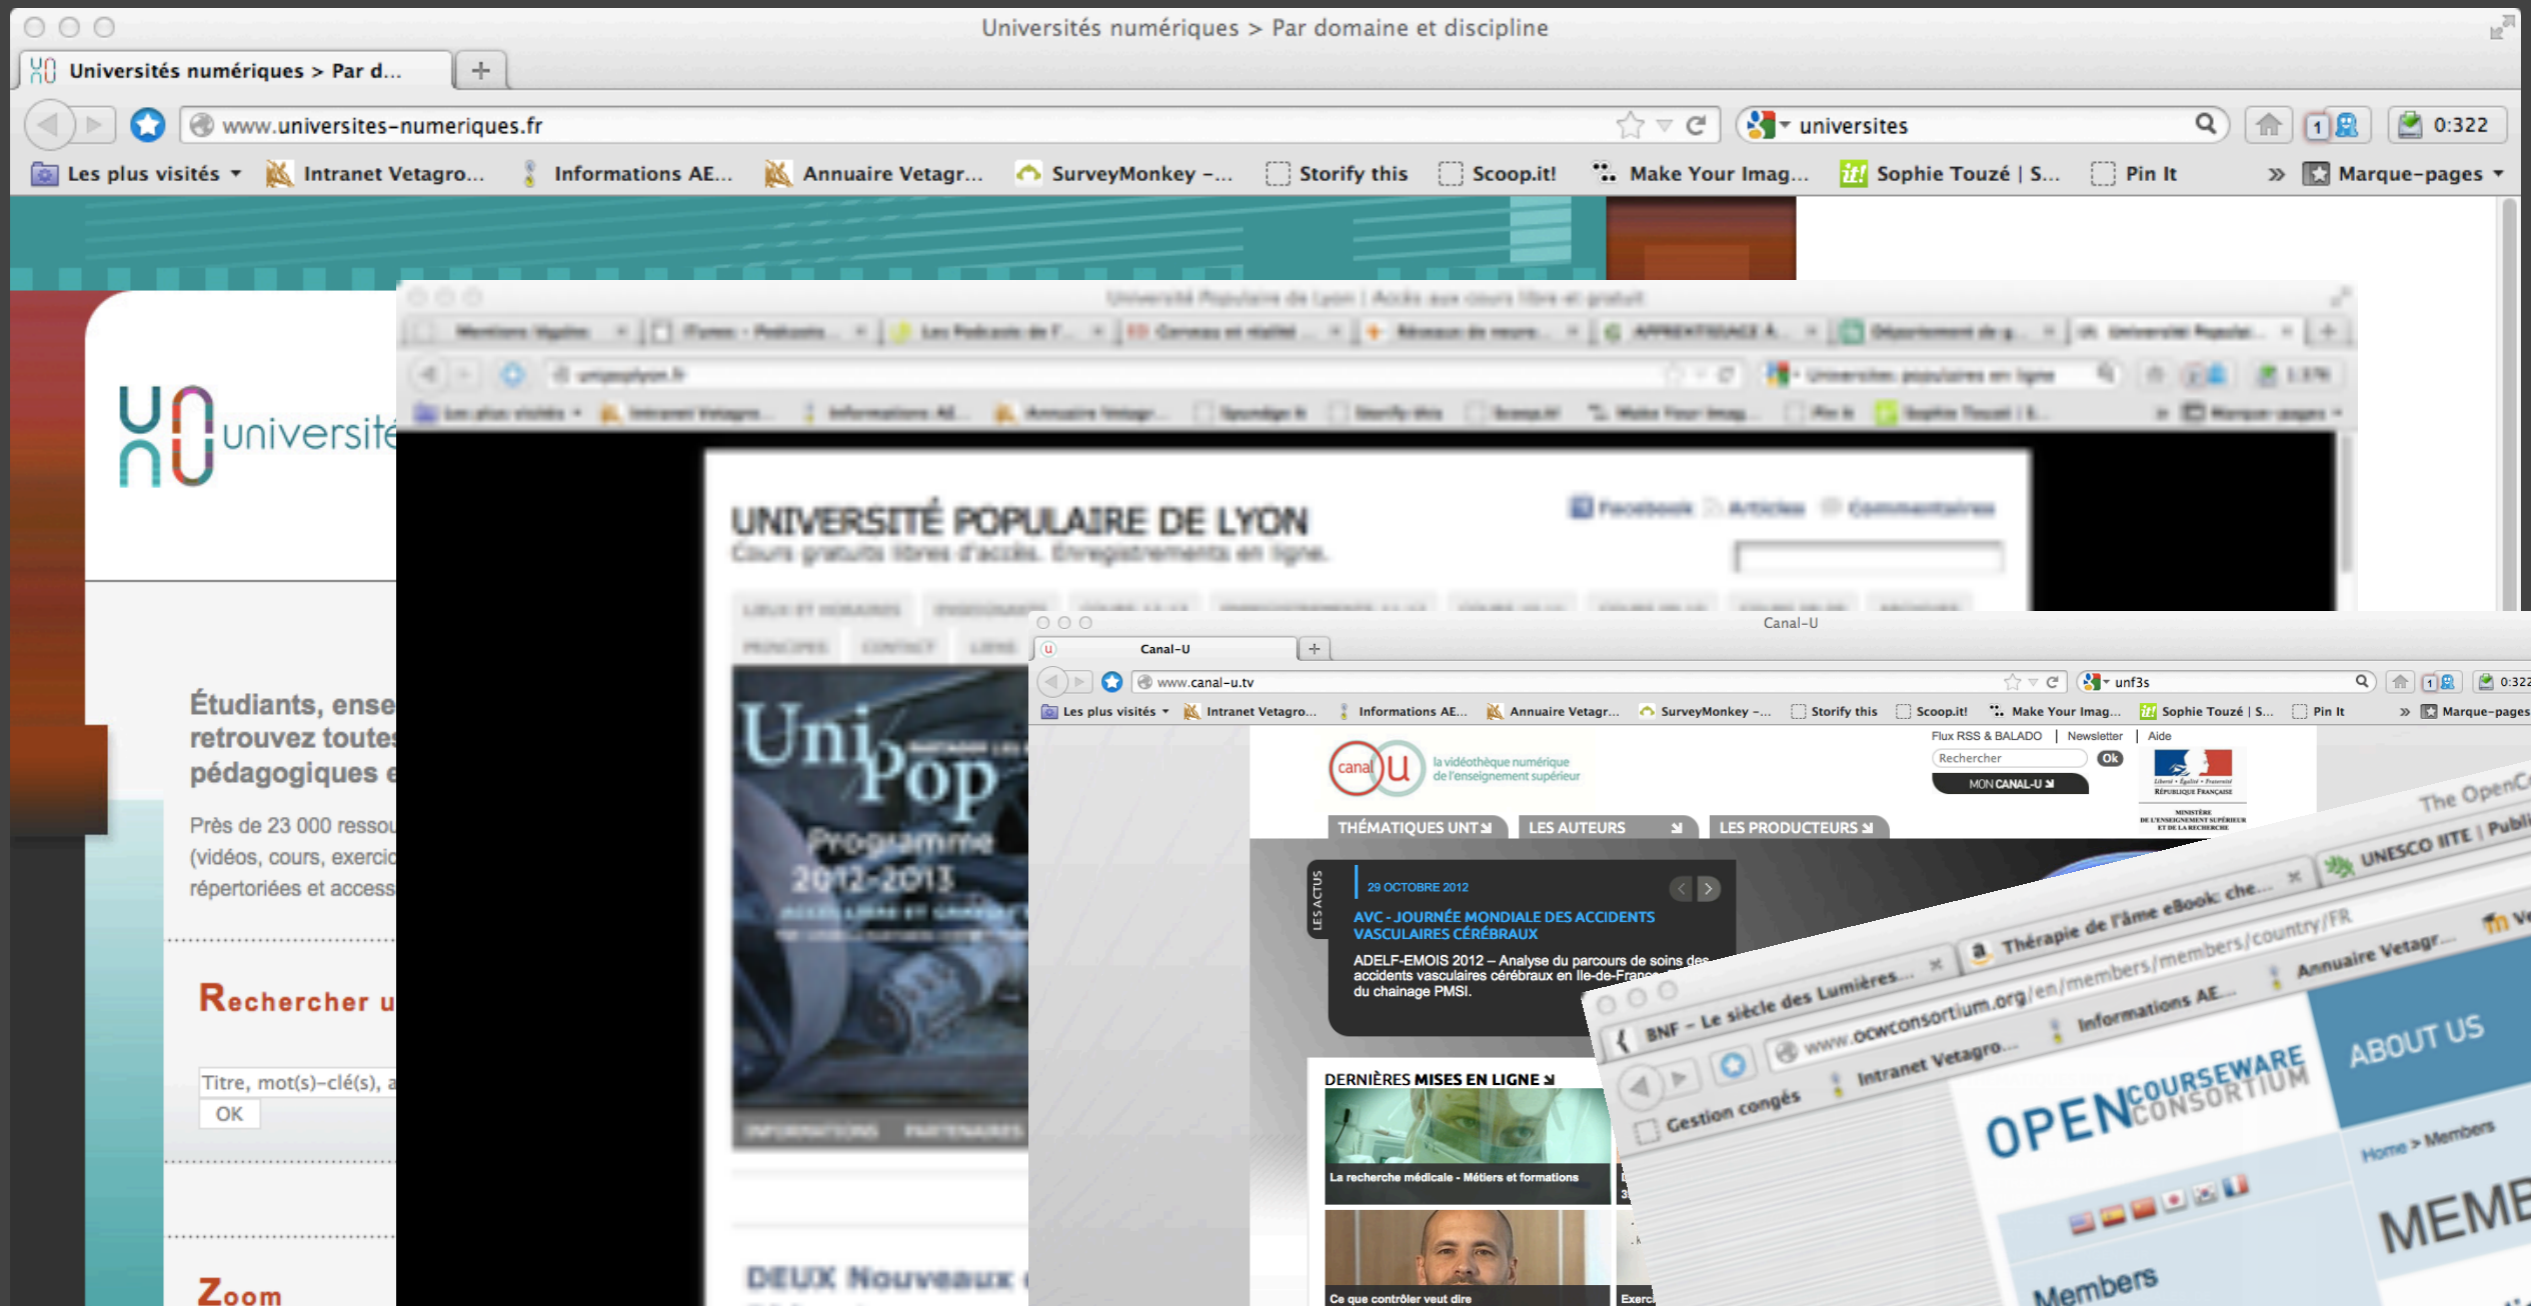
Universités numériques > Par domaine et discipline

Universités numériques > Par d...

www.universites-numeriques.fr

universites

0:322

Les plus visités ▾ Intranet Vetagro... Informations AE... Annuaire Vetagr... SurveyMonkey -... Storify this Scoop.it! Make Your Imag... Sophie Touzé | S... Pin It » Marque-pages ▾

universit

Étudiants, ense
retrouvez toute
pédagogiques e

Près de 23 000 ressou
(vidéos, cours, exerci
répertoriées et access

Rechercher u

Titre, mot(s)-clé(s), a
OK

Zoom

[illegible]

UNIVERSITÉ POPULAIRE DE LYON
Cours gratuits libres d'accès. Enregistrements en ligne.

Uni Pop
Programme
2012-2013

DEUX Nouveaux

Canal-U

Canal-U

www.canal-u.tv

unf3s

0:322

Les plus visités ▾ Intranet Vetagro... Informations AE... Annuaire Vetagr... SurveyMonkey -... Storify this Scoop.it! Make Your Imag... Sophie Touzé | S... Pin It » Marque-pages

canal U la vidéothèque numérique de l'enseignement supérieur

Flux RSS & BALADO | Newsletter | Aide

Rechercher OK

MON CANAL-U

THÉMATIQUES UNT LES AUTEURS LES PRODUCTEURS

LES ACTUS

29 OCTOBRE 2012

AVC - JOURNÉE MONDIALE DES ACCIDENTS VASCULAIRES CÉRÉBRAUX

ADELF-EMOIS 2012 – Analyse du parcours de soins des accidents vasculaires cérébraux en Ile-de-France du chainage PMSI.

DERNIÈRES MISES EN LIGNE

La recherche médicale - Métiers et formations

Ce que contrôler veut dire

Exerc

BNF - Le siècle des Lumières... Thérapie de l'âme eBook: che... UNESCO IITE | Publi

The OpenC

www.ocwconsortium.org/en/members/members/country/FR

Gestion congés Intranet Vetagro... Informations AE... Annuaire Vetagr...

OPEN COURSEWARE CONSORTIUM

ABOUT US

Home > Members

MEMB

Members